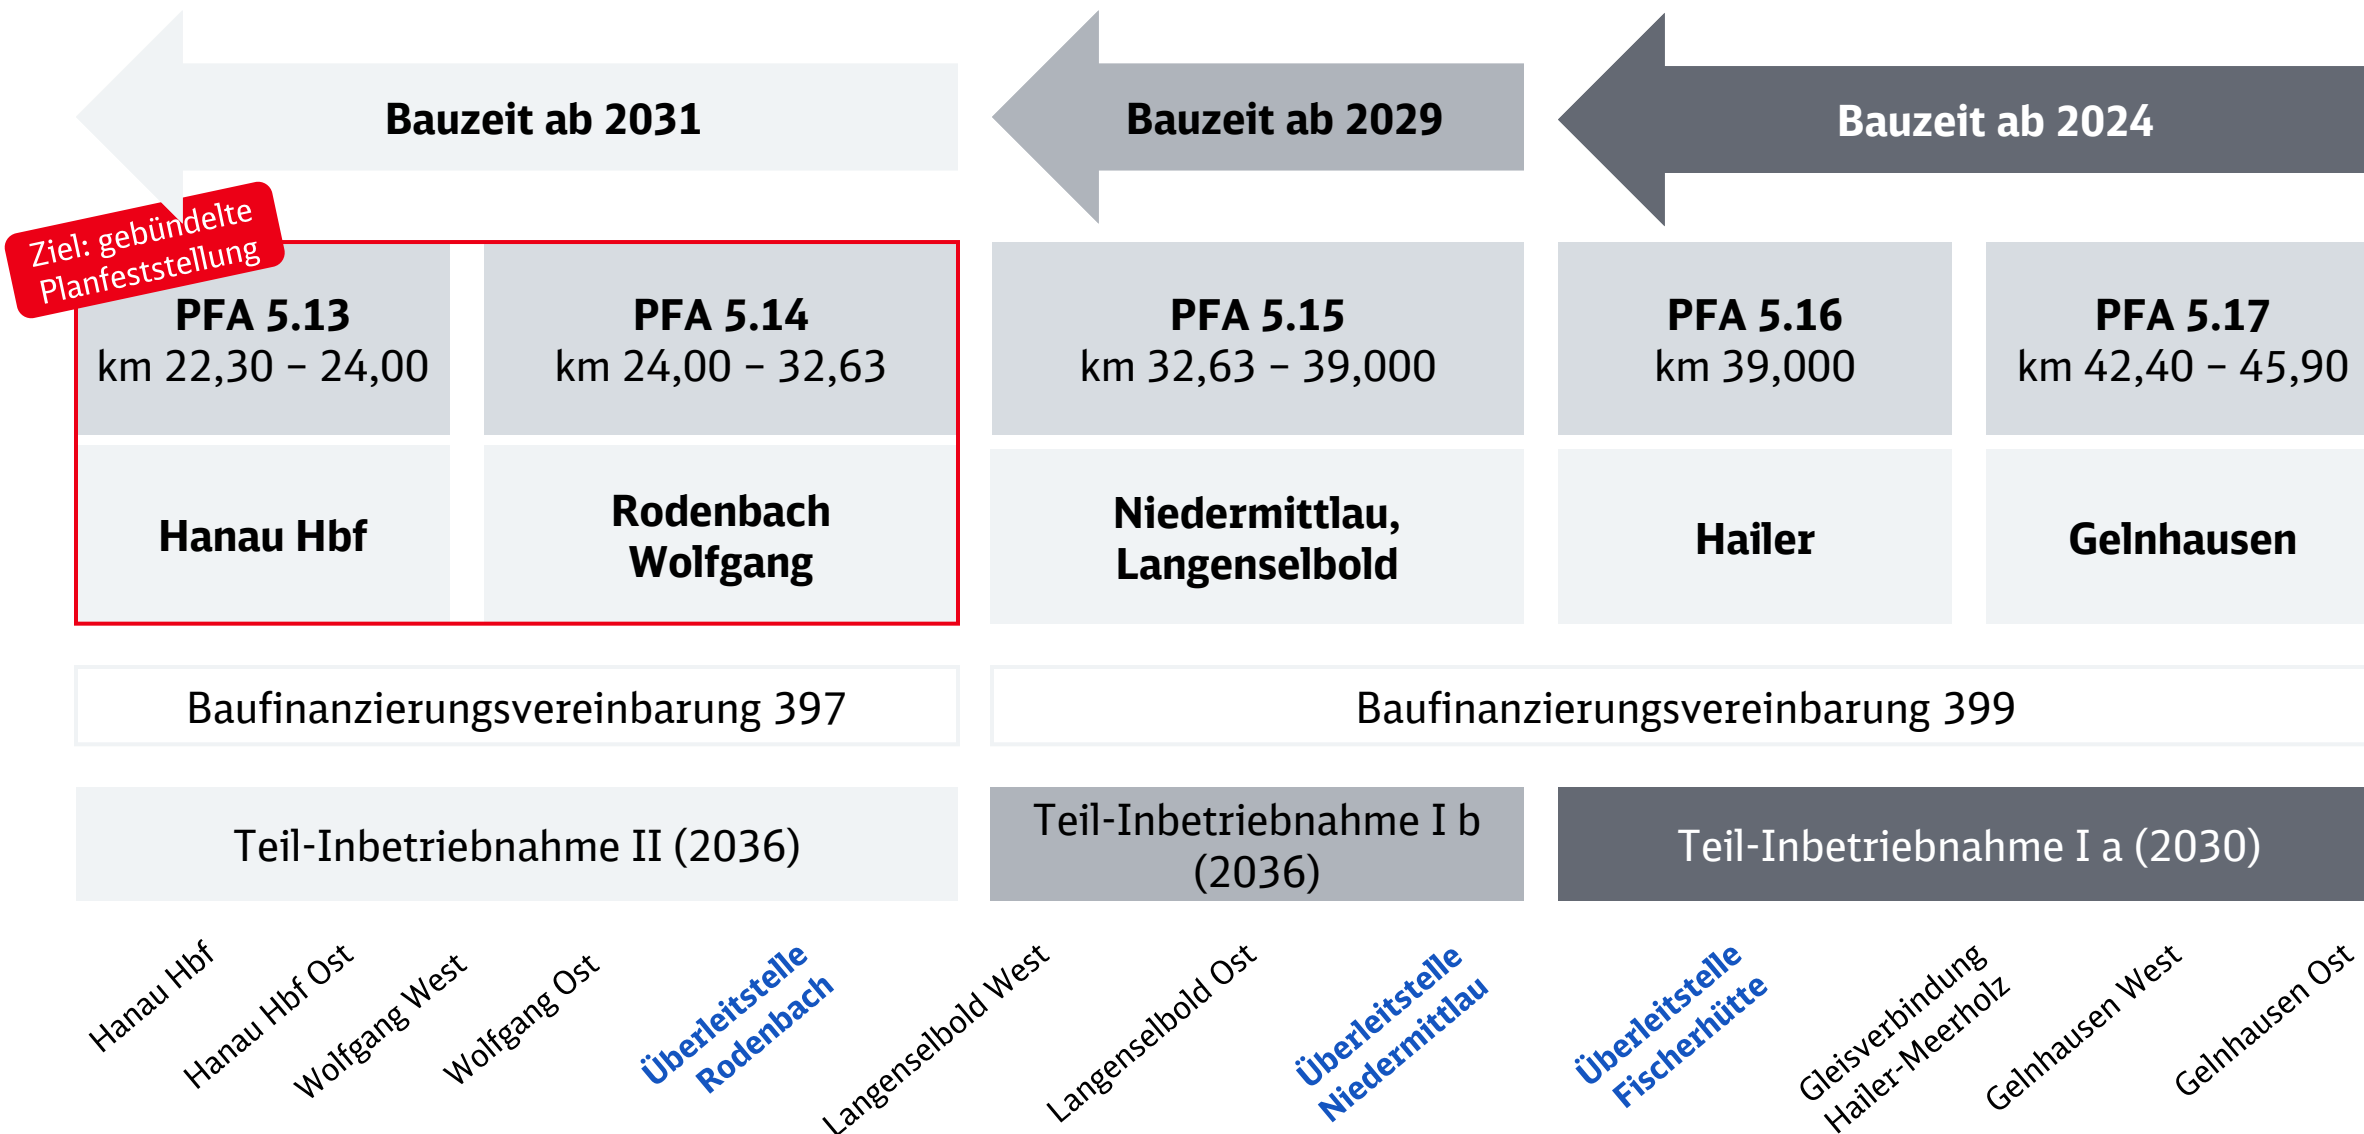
Bauzeit ab 2031

Bauzeit ab 2029

Bauzeit ab 2024

Ziel: gebündelte Planfeststellung

PFA 5.13
km 22,30 – 24,00

PFA 5.14
km 24,00 – 32,63

PFA 5.15
km 32,63 – 39,000

PFA 5.16
km 39,000

PFA 5.17
km 42,40 – 45,90

Hanau Hbf

Rodenbach Wolfgang

Niedermittlau, Langenselbold

Hailer

Gelnhausen

Baufinanzierungsvereinbarung 397

Baufinanzierungsvereinbarung 399

Teil-Inbetriebnahme II (2036)

Teil-Inbetriebnahme I b (2036)

Teil-Inbetriebnahme I a (2030)

Hanau Hbf

Hanau Hbf Ost

Wolfgang West

Wolfgang Ost

Überleitstelle Rodenbach

Langenselbold West

Langenselbold Ost

Überleitstelle Niedermittlau

Überleitstelle Fischerhütte

Gleisverbindung Hailer-Meerholz

Gelnhausen West

Gelnhausen Ost